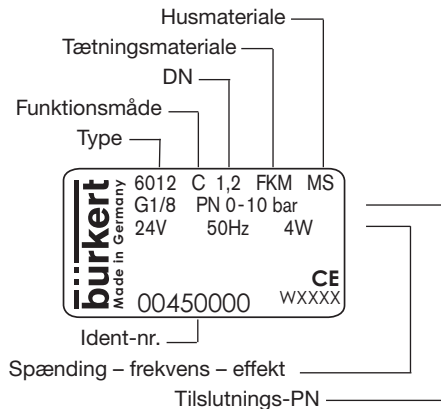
Husmateriale
Tætningsmateriale
DN
Funktionsmåde
Type

6012 C 1,2 FKM MS
G1/8 PN 0-10 bar
24V 50Hz 4W

bürkert
Made in Germany

CE
WXXXX

00450000

Ident-nr.
Spænding – frekvens – effekt
Tilslutnings-PN